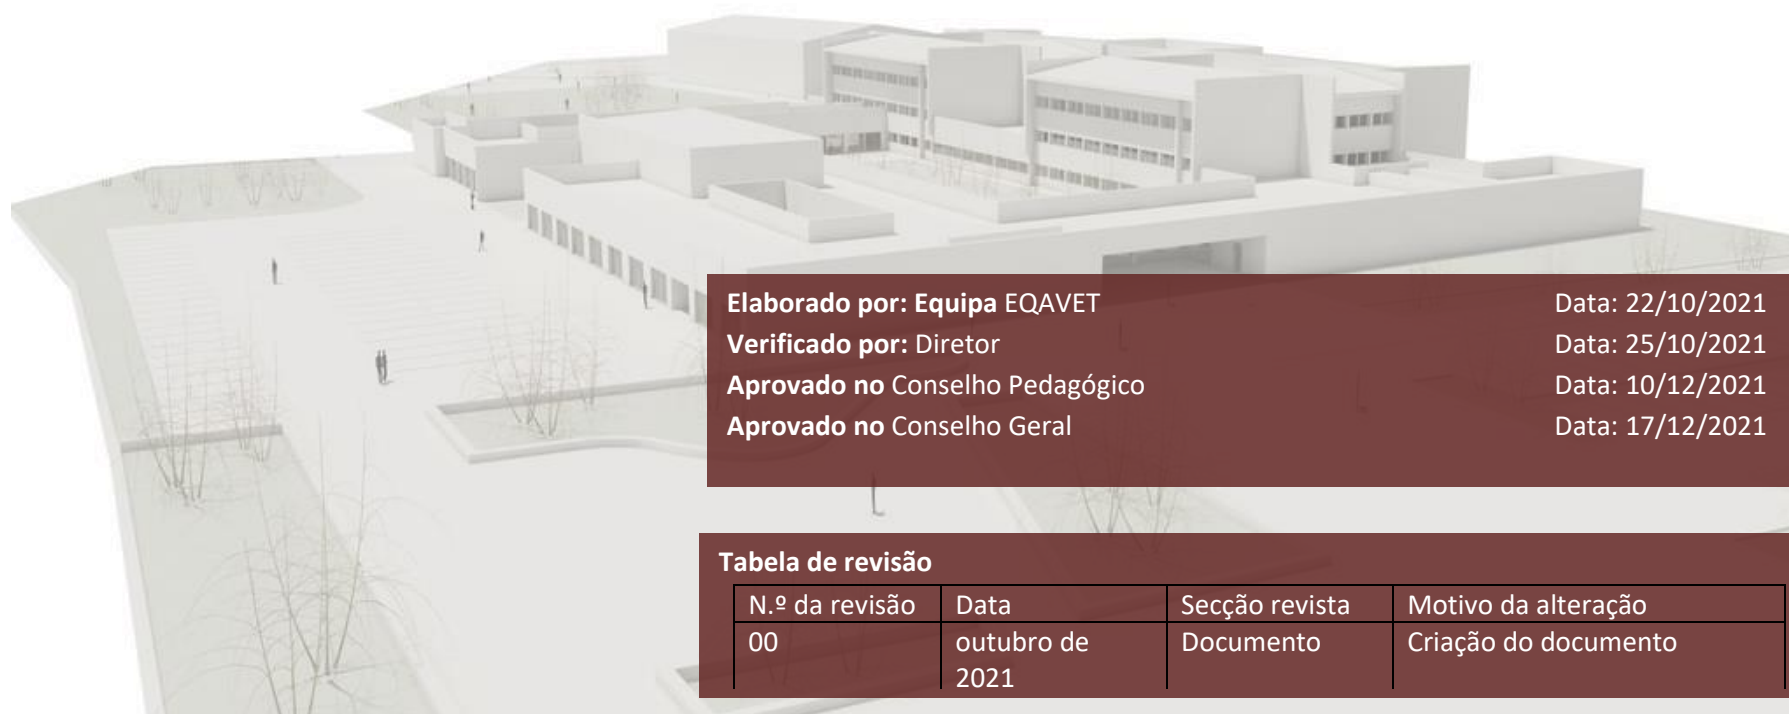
**Elaborado por: Equipa** EQAVET Data: 22/10/2021
**Verificado por:** Diretor Data: 25/10/2021
**Aprovado no** Conselho Pedagógico Data: 10/12/2021
**Aprovado no** Conselho Geral Data: 17/12/2021

**Tabela de revisão**

| N.º da revisão | Data | Secção revista | Motivo da alteração |
|---|---|---|---|
| 00 | outubro de 2021 | Documento | Criação do documento |